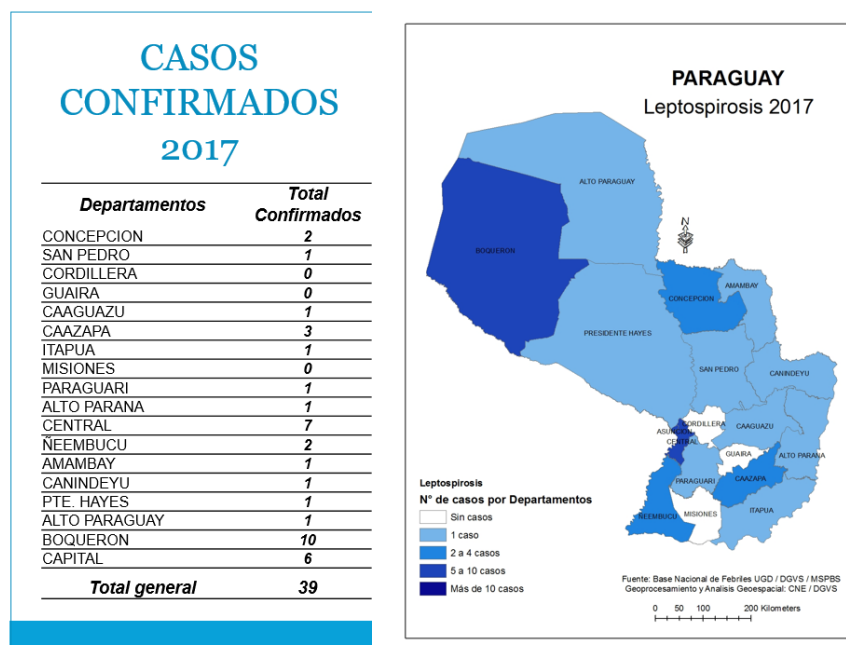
CASOS CONFIRMADOS 2017

| Departamentos | Total Confirmados |
|---|---|
| CONCEPCION | 2 |
| SAN PEDRO | 1 |
| CORDILLERA | 0 |
| GUAIRA | 0 |
| CAAGUAZU | 1 |
| CAAZAPA | 3 |
| ITAPUA | 1 |
| MISIONES | 0 |
| PARAGUARI | 1 |
| ALTO PARANA | 1 |
| CENTRAL | 7 |
| ÑEEMBUCU | 2 |
| AMAMBAY | 1 |
| CANINDEYU | 1 |
| PTE. HAYES | 1 |
| ALTO PARAGUAY | 1 |
| BOQUERON | 10 |
| CAPITAL | 6 |
| Total general | 39 |

PARAGUAY
Leptospirosis 2017

ALTO PARAGUAY
BOQUERON
CONCEPCION
AMAMBAY
PRESIDENTE HAYES
SAN PEDRO
CANINDEYU
CORDILLERA
ASUNCION
CENTRAL
CAAGUAZU
GUAIRA
ALTO PARANA
PARAGUARI
CAAZAPA
ÑEEMBUCU
MISIONES
ITAPUA

N

Leptospirosis
N° de casos por Departamentos
Sin casos
1 caso
2 a 4 casos
5 a 10 casos
Más de 10 casos

Fuente: Base Nacional de Febriles UGD / DGVS / MSPBS
Geoprocesamiento y Análisis Geoespacial: CNE / DGVS

0 50 100 200 Kilometers